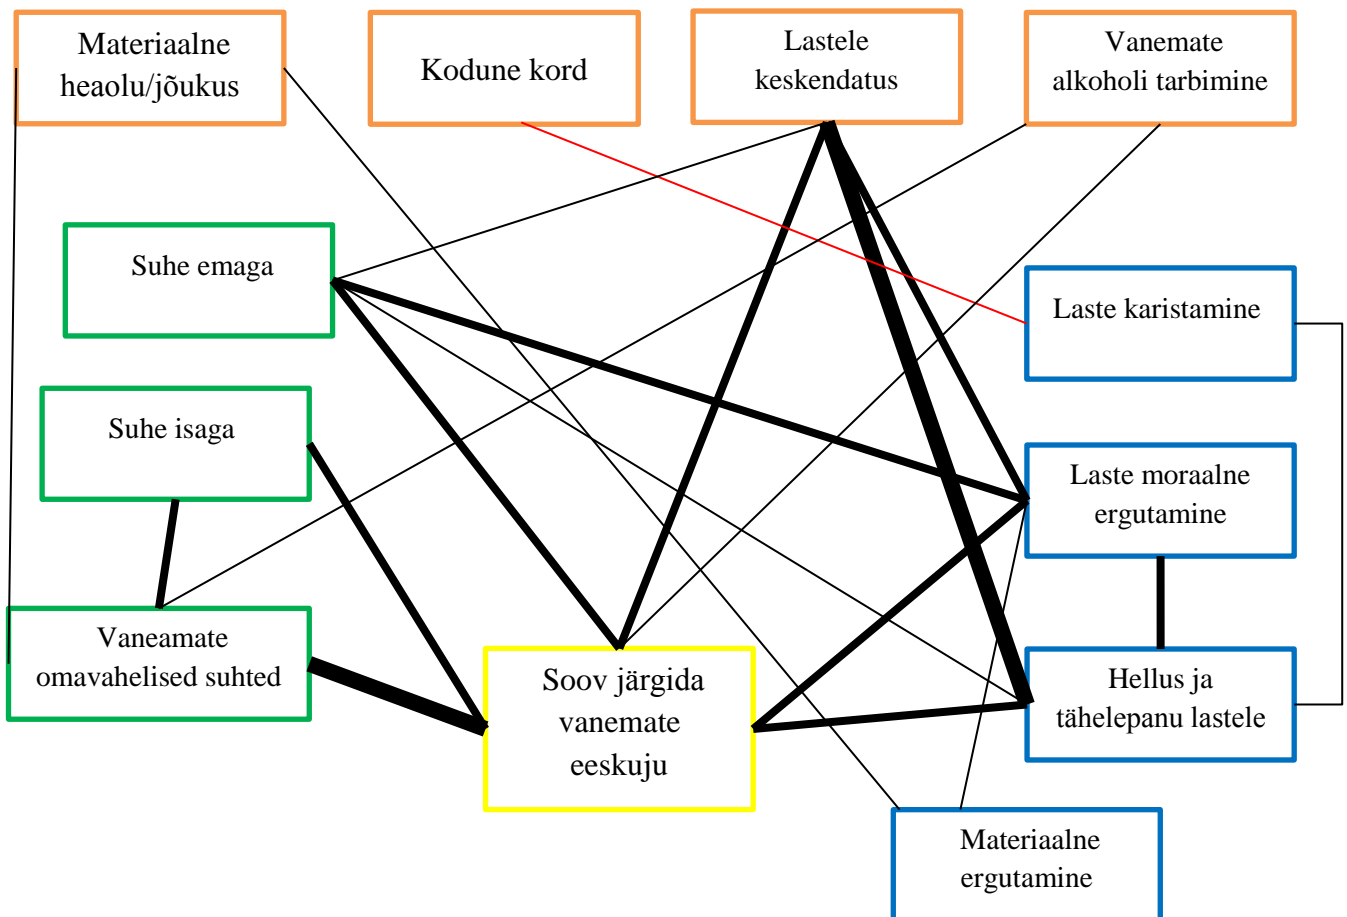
Materiaalne heaolu/jõukus

Kodune kord

Lastele keskendatus

Vanemate alkoholi tarbimine

Suhe emaga

Laste karistamine

Suhe isaga

Laste moraalne ergutamine

Vaneamate omavahelised suhted

Soov järgida vanemate eeskuju

Hellus ja tähelepanu lastele

Materiaalne ergutamine